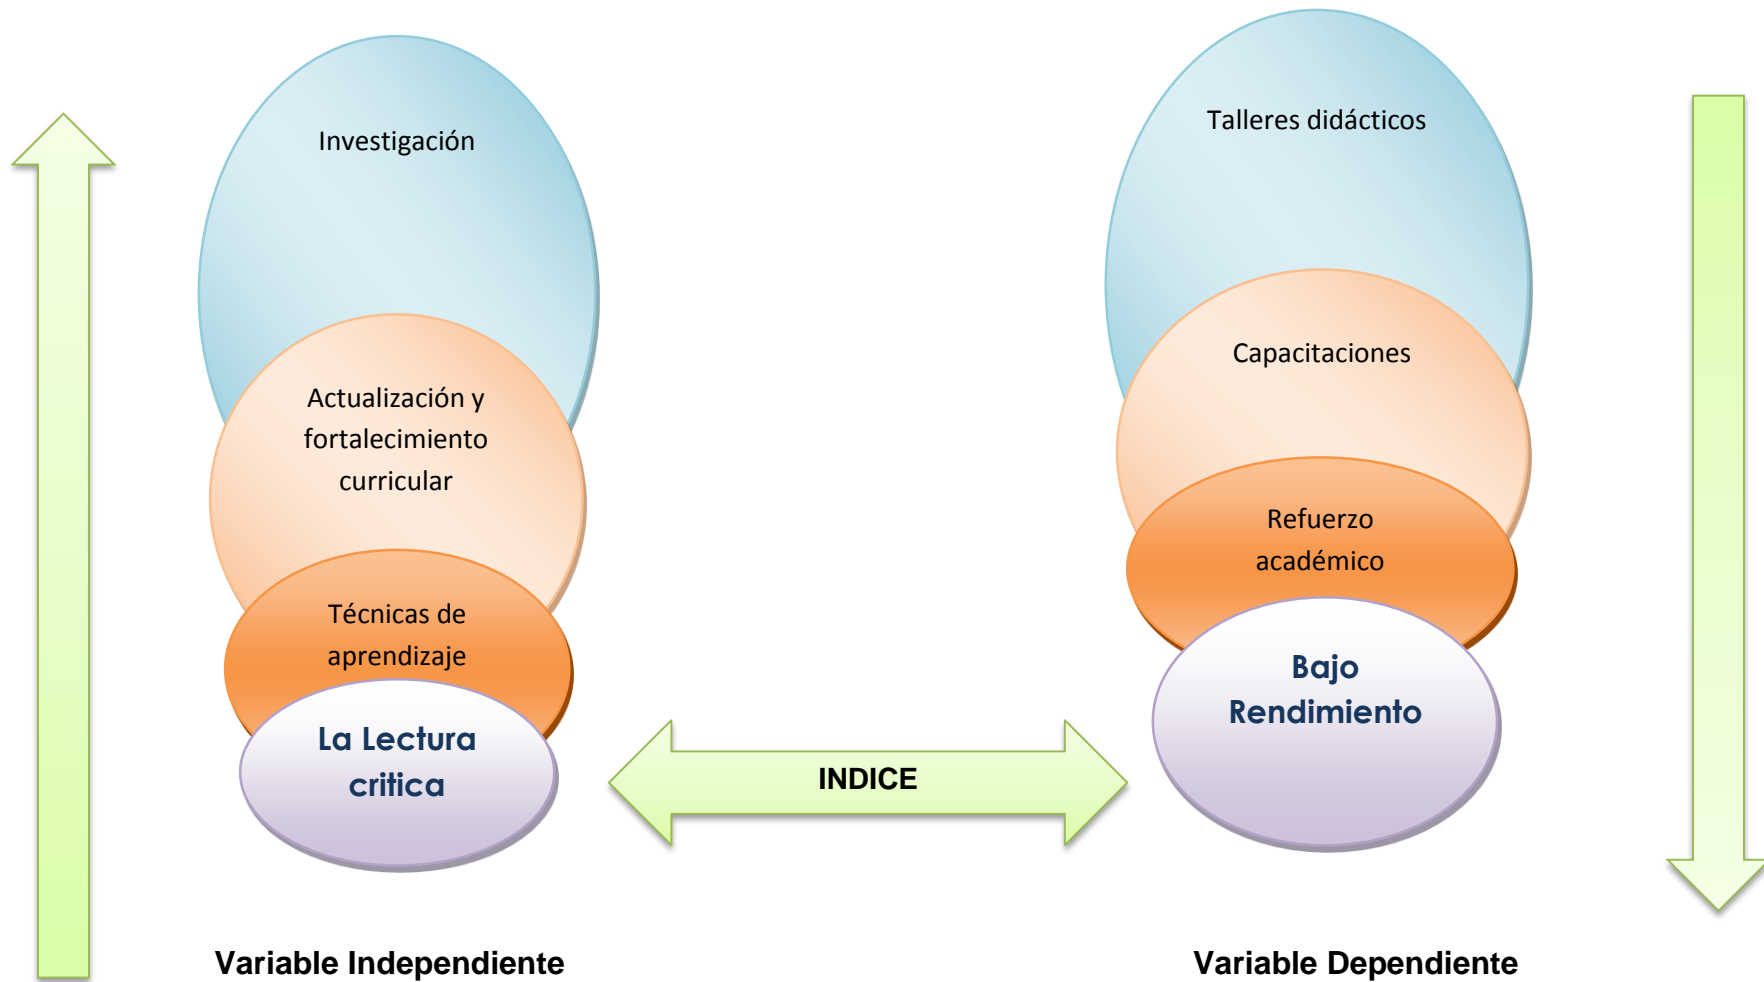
Investigación

Actualización y fortalecimiento curricular

Técnicas de aprendizaje

La Lectura critica

Talleres didácticos

Capacitaciones

Refuerzo académico

Bajo Rendimiento

INDICE

Variable Independiente

Variable Dependiente